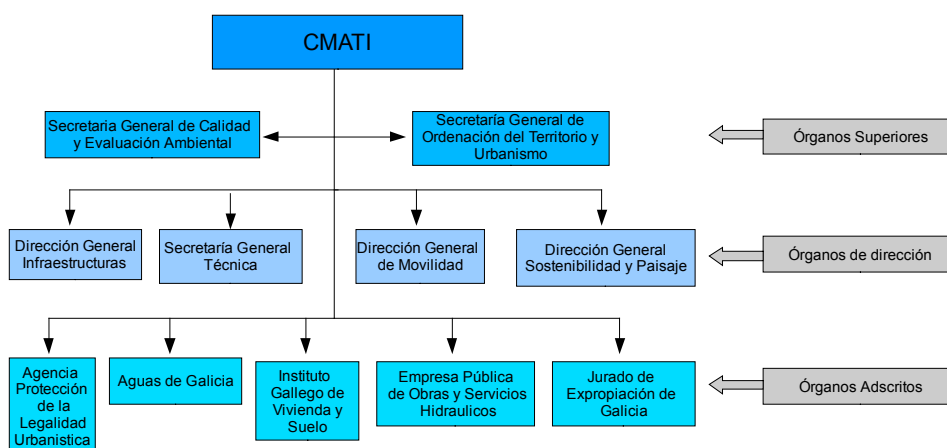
CMATI

Secretaria General de Calidad y Evaluación Ambiental

Secretaría General de Ordenación del Territorio y Urbanismo

Órganos Superiores

Dirección General Infraestructuras

Secretaría General Técnica

Dirección General de Movilidad

Dirección General Sostenibilidad y Paisaje

Órganos de dirección

Agencia Protección de la Legalidad Urbanística

Aguas de Galicia

Instituto Gallego de Vivienda y Suelo

Empresa Pública de Obras y Servicios Hidraulicos

Jurado de Expropiación de Galicia

Órganos Adscritos